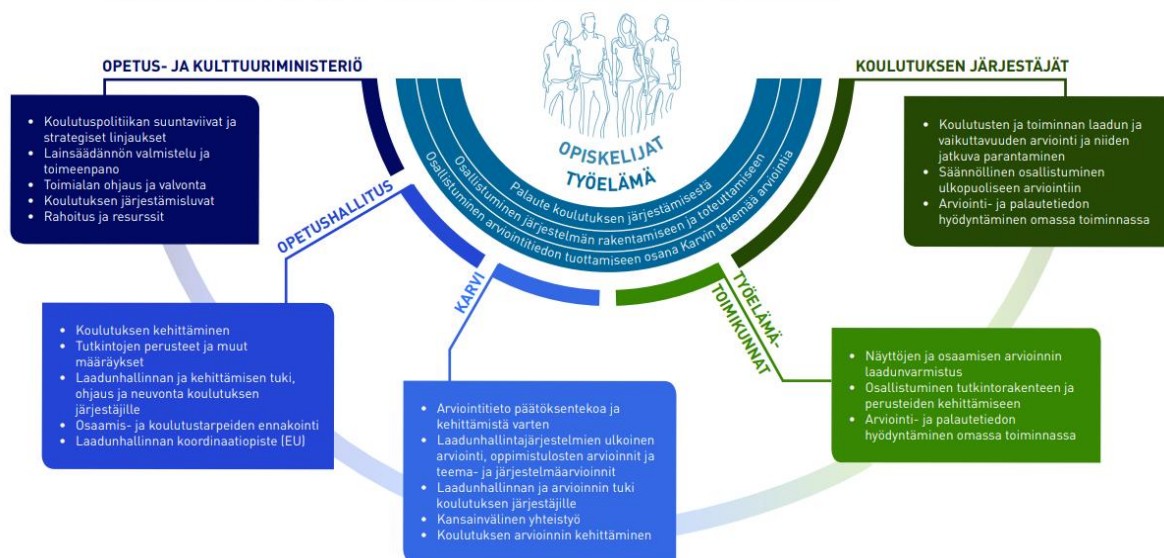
OPISKELIJAT
TYÖELÄMÄ

Palaute koulutuksen järjestämisestä
Osallistuminen järjestelmän rakentamiseen ja toteuttamiseen
Osallistuminen arviointitiedon tuottamiseen osana Karvin tekemää arviointia

OPETUS- JA KULTTUURIMINISTERIÖ

- Koulutuspolitiikan suuntaviivat ja strategiset linjaukset
- Lainsäädännön valmistelu ja toimeenpano
- Toimialan ohjaus ja valvonta
- Koulutuksen järjestämisluvat
- Rahoitus ja resurssit

OPETUSHALLITUS

- Koulutuksen kehittäminen
- Tutkintojen perusteet ja muut määräykset
- Laadunhallinnan ja kehittämisen tuki, ohjaus ja neuvonta koulutuksen järjestäjille
- Osaamis- ja koulutustarpeiden ennakointi
- Laadunhallinnan koordinaatiopiste (EU)

KARVI

- Arviointitieto päätöksentekoa ja kehittämistä varten
- Laadunhallintajärjestelmien ulkoinen arviointi, oppimistulosten arvioinnit ja teema- ja järjestelmäarvioinnit
- Laadunhallinnan ja arvioinnin tuki koulutuksen järjestäjille
- Kansainvälinen yhteistyö
- Koulutuksen arvioinnin kehittäminen

TYÖELÄMÄTOIMIKUNNAT

- Näyttöjen ja osaamisen arvioinnin laadunvarmistus
- Osallistuminen tutkintorakenteen ja perusteiden kehittämiseen
- Arviointi- ja palautetiedon hyödyntäminen omassa toiminnassa

KOULUTUKSEN JÄRJESTÄJÄT

- Koulutusten ja toiminnan laadun ja vaikuttavuuden arviointi ja niiden jatkuva parantaminen
- Säännöllinen osallistuminen ulkopuoliseen arviointiin
- Arviointi- ja palautetiedon hyödyntäminen omassa toiminnassa